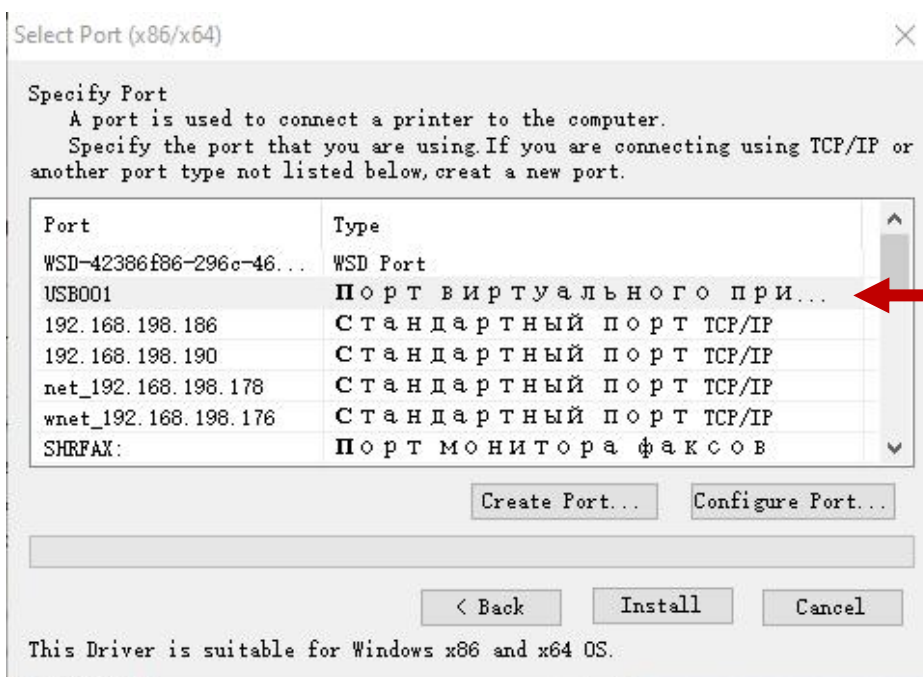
Select Port (x86/x64)

Specify Port
A port is used to connect a printer to the computer.
Specify the port that you are using.If you are connecting using TCP/IP or another port type not listed below,creat a new port.

| Port | Type |
|---|---|
| WSD-42386f86-296c-46... | WSD Port |
| USB001 | Порт виртуального при... |
| 192.168.198.186 | Стандартный порт TCP/IP |
| 192.168.198.190 | Стандартный порт TCP/IP |
| net_192.168.198.178 | Стандартный порт TCP/IP |
| wnet_192.168.198.176 | Стандартный порт TCP/IP |
| SHRFAX: | Порт монитора факсов |

Create Port... Configure Port...

< Back Install Cancel

This Driver is suitable for Windows x86 and x64 OS.